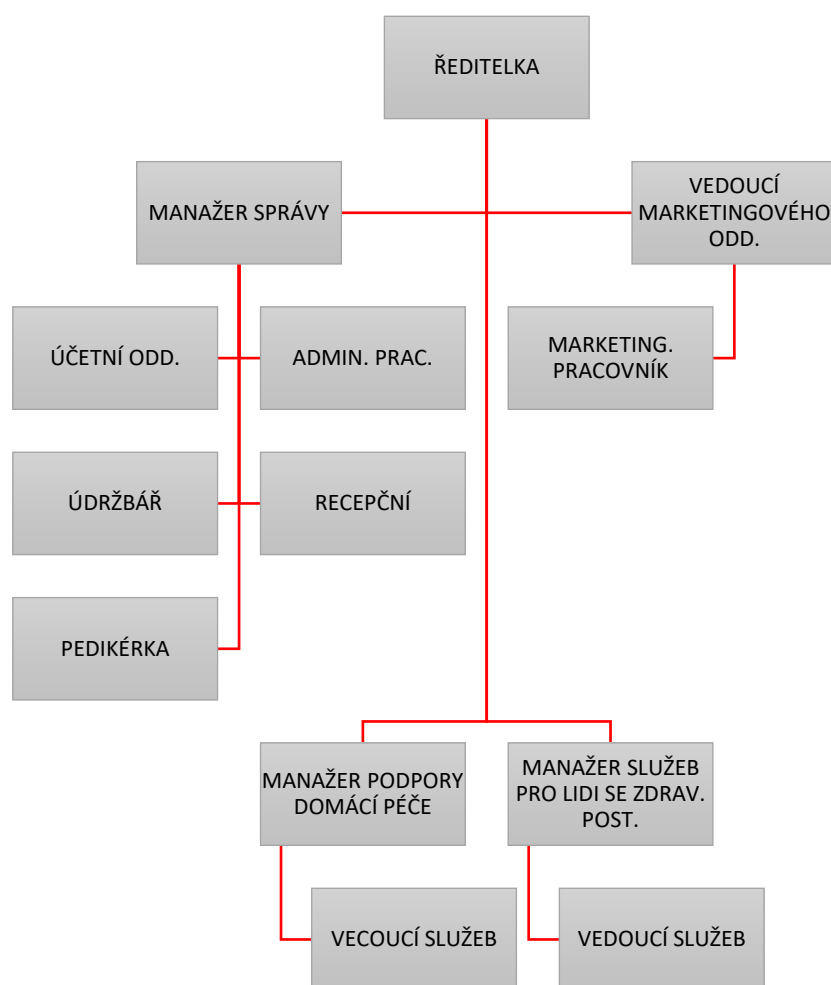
ŘEDITELKA

MANAŽER SPRÁVY

VEDOUCÍ MARKETINGOVÉHO ODD.

ÚČETNÍ ODD.

ADMIN. PRAC.

MARKETING. PRACOVNÍK

ÚDRŽBÁŘ

RECEPČNÍ

PEDIKÉRKA

MANAŽER PODPORY DOMÁCÍ PÉČE

MANAŽER SLUŽEB PRO LIDI SE ZDRAV. POST.

VECOUCÍ SLUŽEB

VEDOUCÍ SLUŽEB